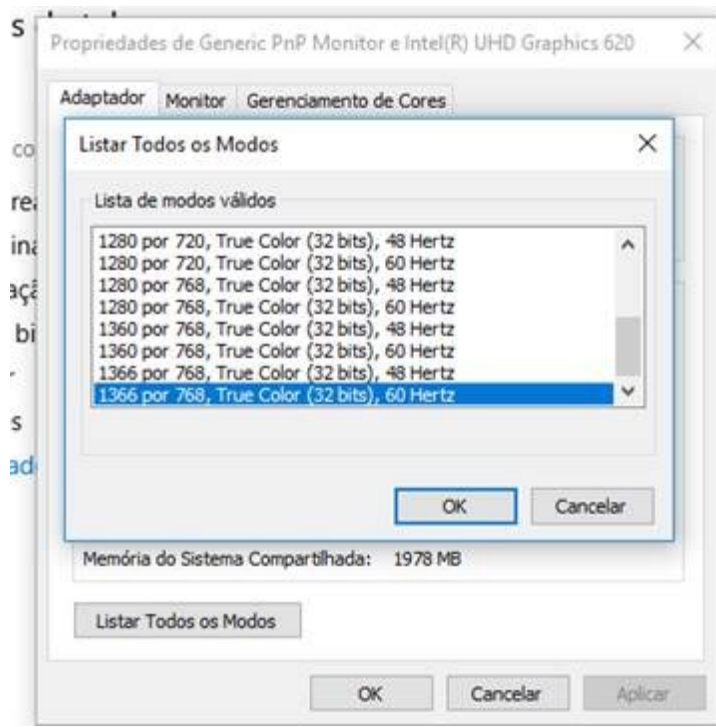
Propriedades de Generic PnP Monitor e Intel(R) UHD Graphics 620

Adaptador | Monitor | Gerenciamento de Cores

Listar Todos os Modos

Lista de modos válidos

1280 por 720, True Color (32 bits), 48 Hertz
1280 por 720, True Color (32 bits), 60 Hertz
1280 por 768, True Color (32 bits), 48 Hertz
1280 por 768, True Color (32 bits), 60 Hertz
1360 por 768, True Color (32 bits), 48 Hertz
1360 por 768, True Color (32 bits), 60 Hertz
1366 por 768, True Color (32 bits), 48 Hertz
1366 por 768, True Color (32 bits), 60 Hertz

OK | Cancelar

Memória do Sistema Compartilhada: 1978 MB

Listar Todos os Modos

OK | Cancelar | Aplicar